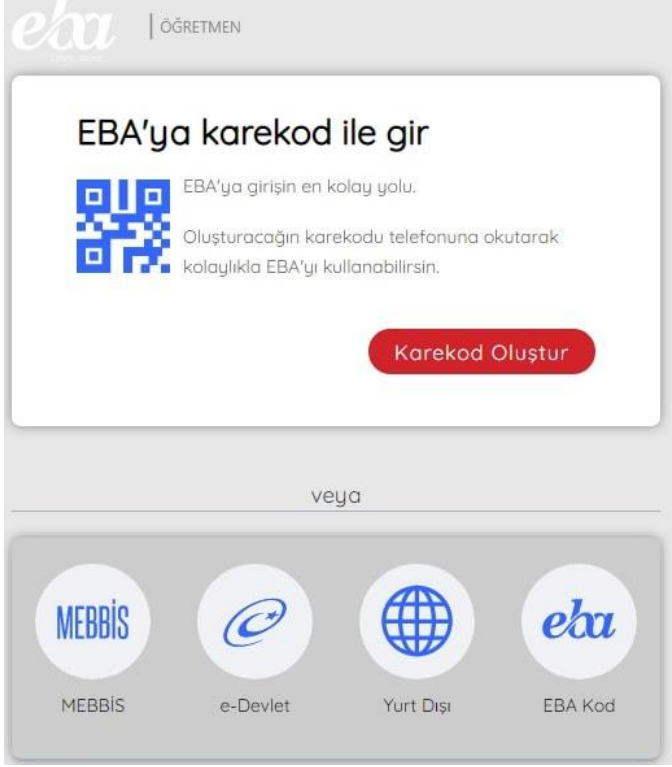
eba

ÖĞRETMEN

EBA'ya karekod ile gir

EBA'ya girişin en kolay yolu.

Oluşturacağın karekodu telefonuna okutarak kolaylıkla EBA'yı kullanabilirsin.

Karekod Oluştur

veya

MEBBİS
MEBBİS

e-Devlet

Yurt Dışı

eba
EBA Kod